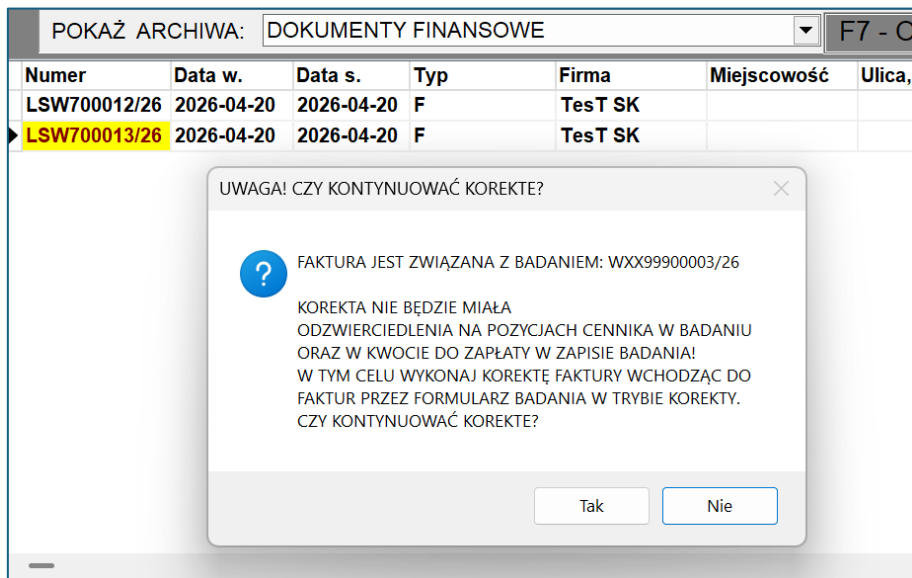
POKAŻ ARCHIWA: DOKUMENTY FINANSOWE

F7 - C

| Numer | Data w. | Data s. | Typ | Firma | Miejscowość | Ulica, |
|---|---|---|---|---|---|---|
| LSW700012/26 | 2026-04-20 | 2026-04-20 | F | TesT SK | | |
| LSW700013/26 | 2026-04-20 | 2026-04-20 | F | TesT SK | | |

UWAGA! CZY KONTYNUOWAĆ KOREKTE?

FAKTURA JEST ZWIĄZANA Z BADANIEM: WXX99900003/26

KOREKTA NIE BĘDZIE MIAŁA ODZWIERCIEDLENIA NA POZYCJACH CENNIKA W BADANIU ORAZ W KWOCIE DO ZAPŁATY W ZAPISIE BADANIA! W TYM CELU WYKONAJ KOREKTĘ FAKTURY WCHODZĄC DO FAKTUR PRZEZ FORMULARZ BADANIA W TRYBIE KOREKTY. CZY KONTYNUOWAĆ KOREKTE?

Tak

Nie